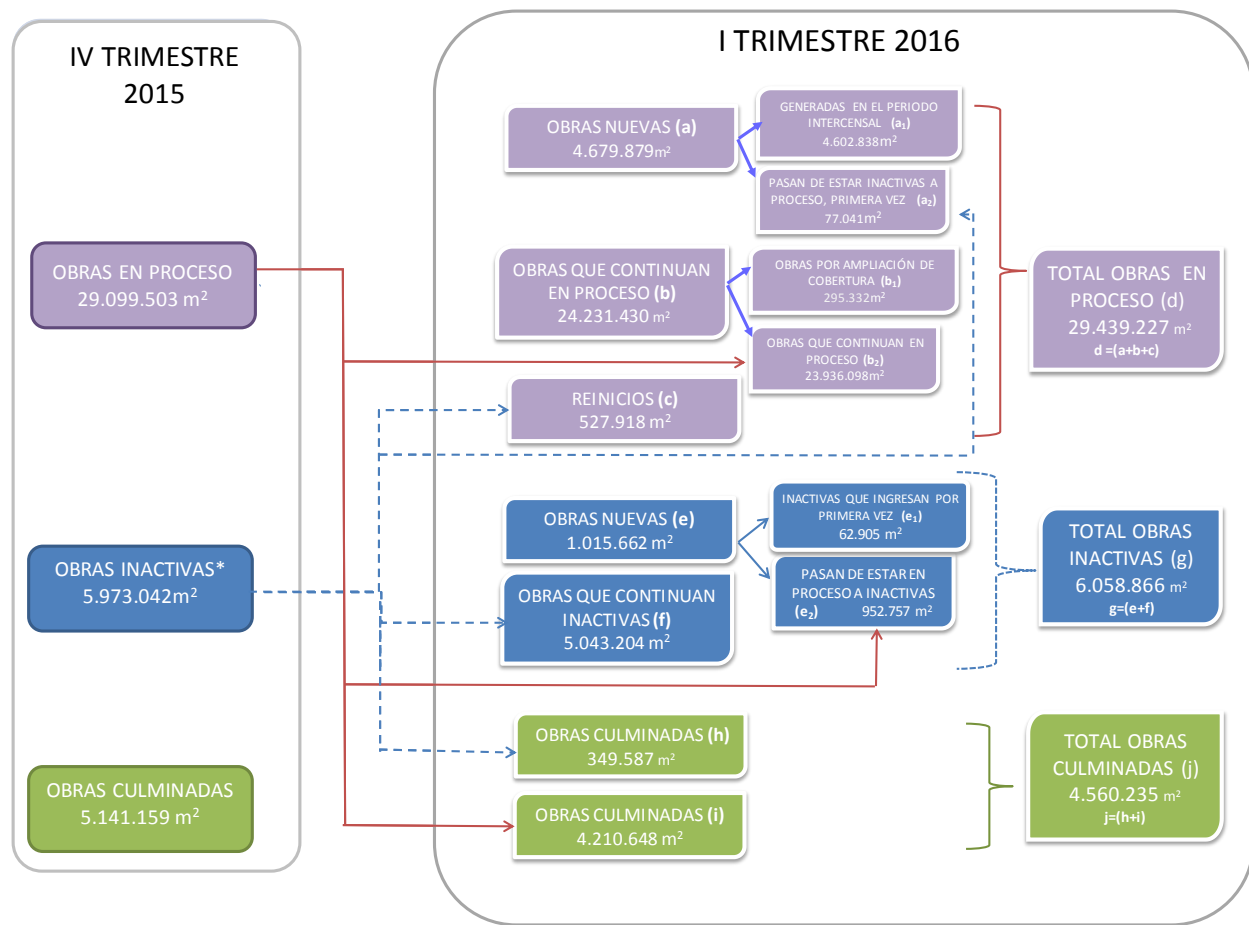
IV TRIMESTRE 2015

OBRAS EN PROCESO
29.099.503 m$^2$

OBRAS INACTIVAS*
5.973.042m$^2$

OBRAS CULMINADAS
5.141.159 m$^2$

I TRIMESTRE 2016

OBRAS NUEVAS (a)
4.679.879m$^2$

GENERADAS EN EL PERIODO INTERCENSAL ($a_1$)
4.602.838m$^2$

PASAN DE ESTAR INACTIVAS A PROCESO, PRIMERA VEZ ($a_2$)
77.041m$^2$

OBRAS QUE CONTINUAN EN PROCESO (b)
24.231.430 m$^2$

OBRAS POR AMPLIACIÓN DE COBERTURA ($b_1$)
295.332m$^2$

OBRAS QUE CONTINUAN EN PROCESO ($b_2$)
23.936.098m$^2$

REINICIOS (c)
527.918 m$^2$

TOTAL OBRAS EN PROCESO (d)
29.439.227 m$^2$
d =(a+b+c)

OBRAS NUEVAS (e)
1.015.662 m$^2$

INACTIVAS QUE INGRESAN POR PRIMERA VEZ ($e_1$)
62.905 m$^2$

PASAN DE ESTAR EN PROCESO A INACTIVAS
($e_2$) 952.757 m$^2$

OBRAS QUE CONTINUAN INACTIVAS (f)
5.043.204 m$^2$

TOTAL OBRAS INACTIVAS (g)
6.058.866 m$^2$
g=(e+f)

OBRAS CULMINADAS (h)
349.587 m$^2$

OBRAS CULMINADAS (i)
4.210.648 m$^2$

TOTAL OBRAS CULMINADAS (j)
4.560.235 m$^2$
j=(h+i)